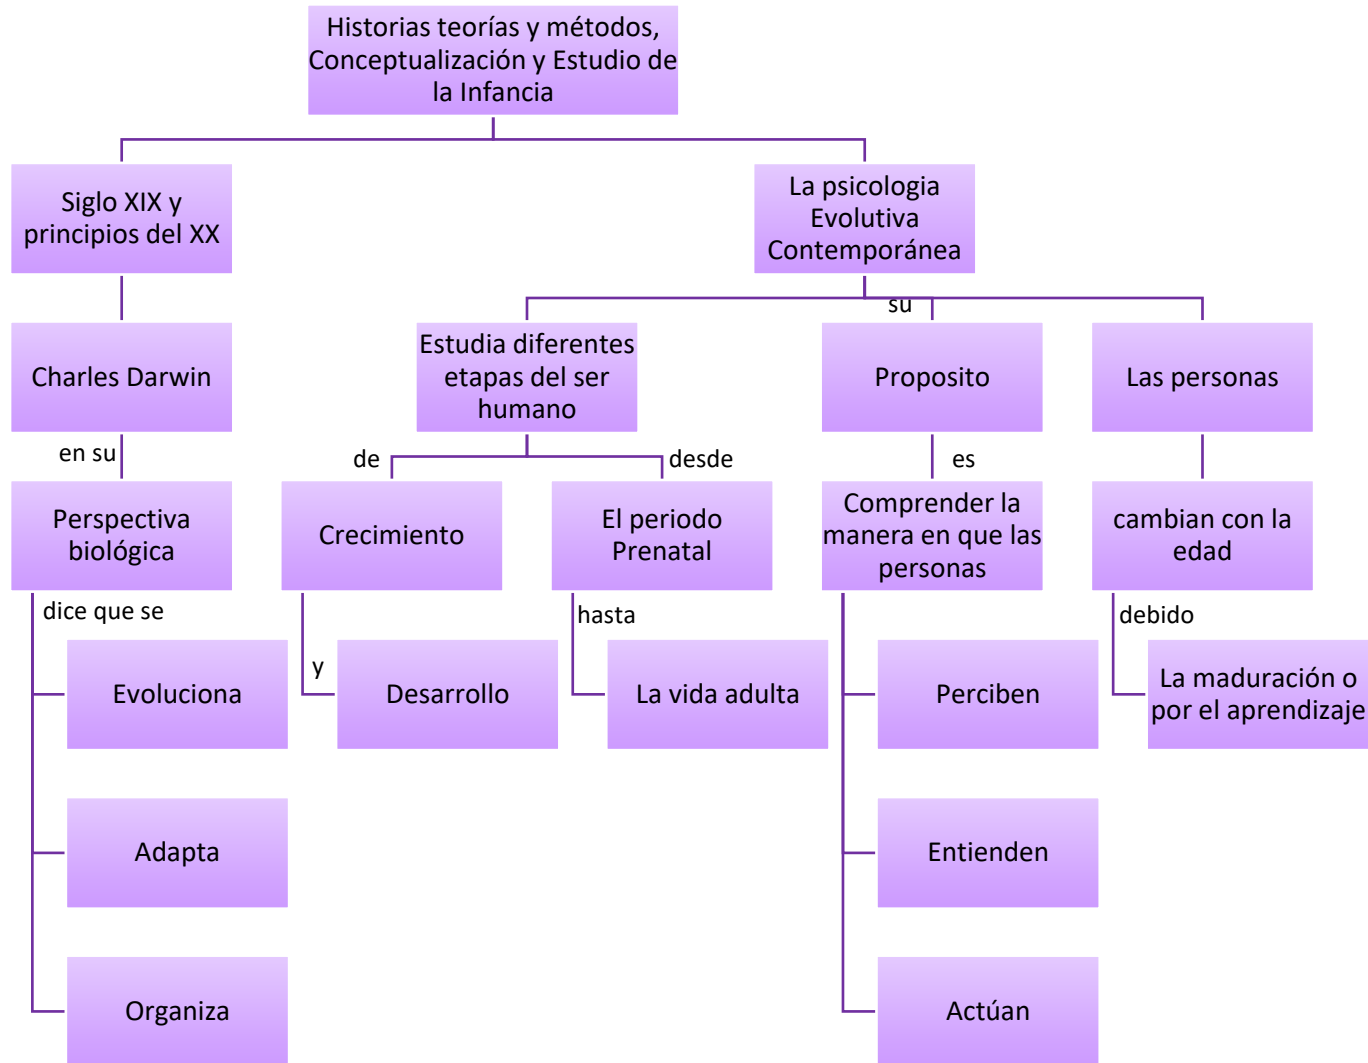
Historias teorías y métodos, Conceptualización y Estudio de la Infancia

Siglo XIX y principios del XX

Charles Darwin

en su

Perspectiva biológica

dice que se

Evoluciona

Adapta

Organiza

La psicologia Evolutiva Contemporánea

Estudia diferentes etapas del ser humano

de

Crecimiento

y

Desarrollo

desde

El periodo Prenatal

hasta

La vida adulta

su

Proposito

es

Comprender la manera en que las personas

Perciben

Entienden

Actúan

Las personas

cambian con la edad

debido

La maduración o por el aprendizaje